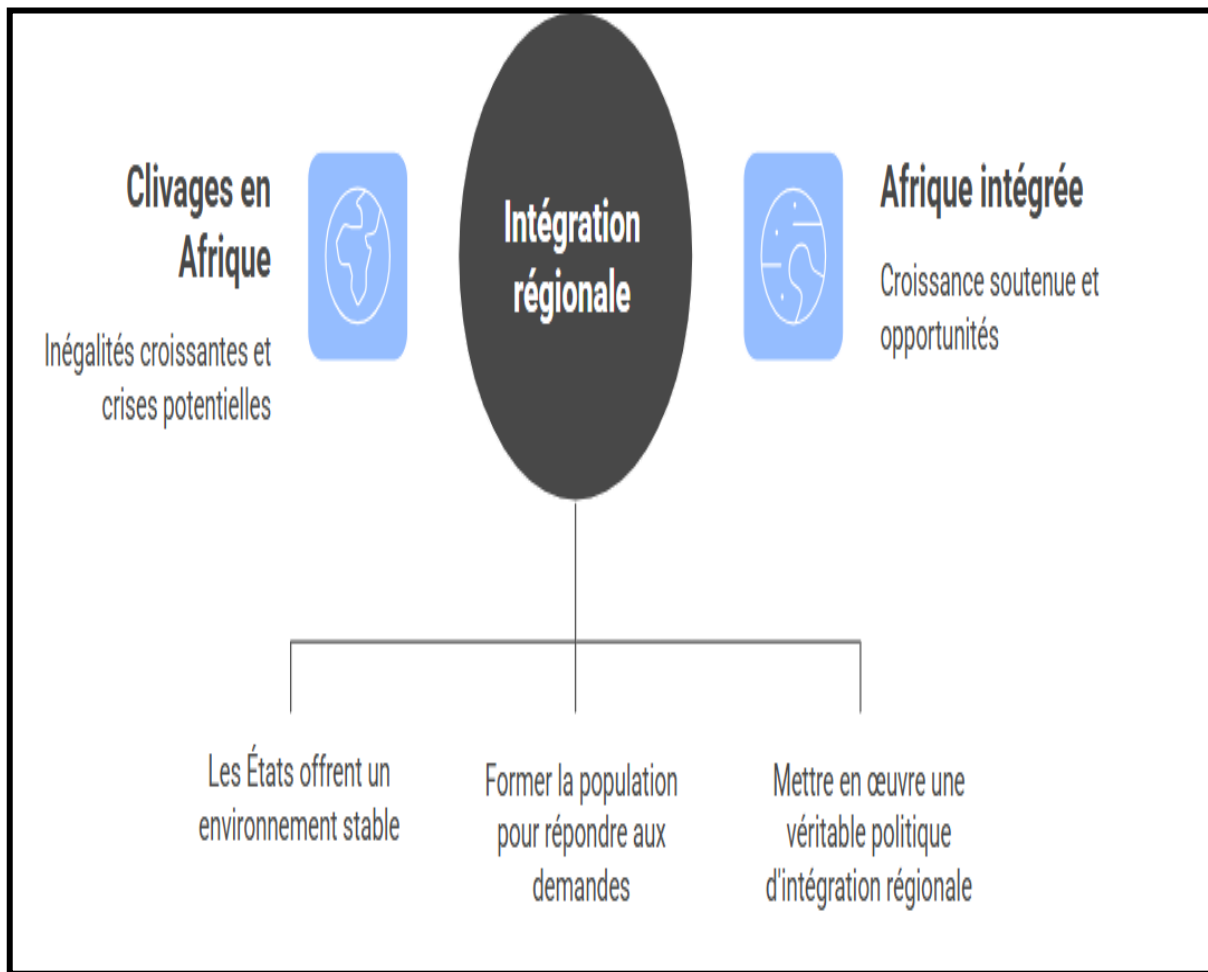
Clivages en Afrique

Inégalités croissantes et crises potentielles

Intégration régionale

Afrique intégrée

Croissance soutenue et opportunités

Les États offrent un environnement stable

Former la population pour répondre aux demandes

Mettre en œuvre une véritable politique d'intégration régionale